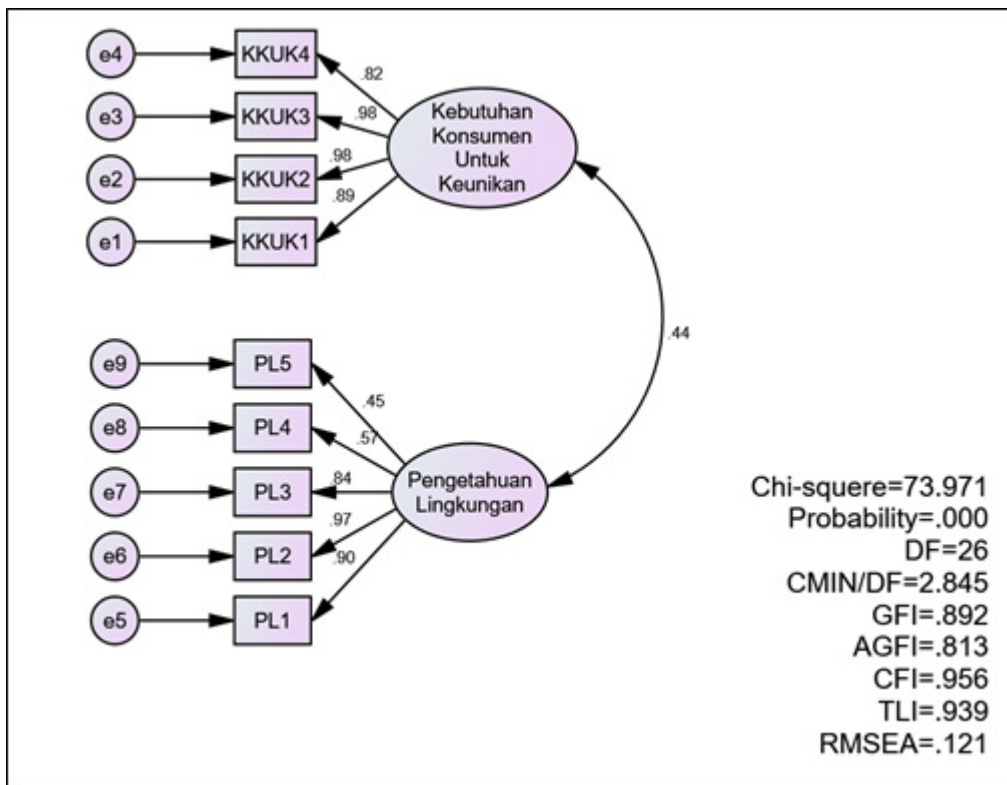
e4
KKUK4
.82
e3
KKUK3
.98
e2
KKUK2
.98
e1
KKUK1
.89
Kebutuhan Konsumen Untuk Keunikan

.44

e9
PL5
.45
e8
PL4
.57
e7
PL3
.84
e6
PL2
.97
e5
PL1
.90
Pengetahuan Lingkungan

Chi-squere=73.971
Probability=.000
DF=26
CMIN/DF=2.845
GFI=.892
AGFI=.813
CFI=.956
TLI=.939
RMSEA=.121